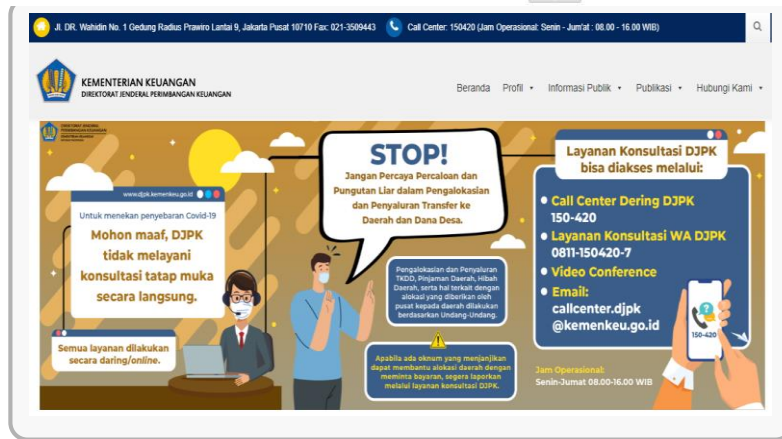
Jl. DR. Wahidin No. 1 Gedung Radius Prawiro Lantai 9, Jakarta Pusat 10710 Fax: 021-3509443

Call Center: 150420 (Jam Operasional: Senin - Jum'at : 08.00 - 16.00 WIB)

KEMENTERIAN KEUANGAN
DIREKTORAT JENDERAL PERIMBANGAN KEUANGAN

Beranda Profil Informasi Publik Publikasi Hubungi Kami

www.djpk.kemenkeu.go.id

Untuk menekan penyebaran Covid-19

Mohon maaf, DJPK tidak melayani konsultasi tatap muka secara langsung.

Semua layanan dilakukan secara daring/online.

STOP!

Jangan Percaya Percaloan dan Pungutan Liar dalam Pengalokasian dan Penyaluran Transfer ke Daerah dan Dana Desa.

Pengalokasian dan Penyaluran TKDD, Pinjaman Daerah, Hibah Daerah, serta hal terkait dengan alokasi yang diberikan oleh pusat kepada daerah dilakukan berdasarkan Undang-Undang.

Apabila ada oknum yang menjanjikan dapat membantu alokasi daerah dengan meminta bayaran, segera laporkan melalui layanan konsultasi DJPK.

Layanan Konsultasi DJPK bisa diakses melalui:

Call Center Dering DJPK 150-420

Layanan Konsultasi WA DJPK 0811-150420-7

Video Conference

Email: callcenter.djpk @kemenkeu.go.id

150-420

Jam Operasional:
Senin-Jumat 08.00-16.00 WIB